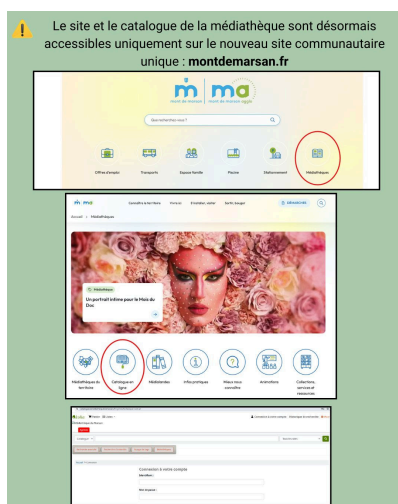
Le site et le catalogue de la médiathèque sont désormais accessibles uniquement sur le nouveau site communautaire unique : **montdemarsan.fr**

m | ma
mont de marsan | mont de marsan agglo

Que recherchez-vous ?

Offres d'emploi
Transports
Espace famille
Piscine
Stationnement
Médiathèques

m | ma
Connaître le territoire
Vivre ici
S'installer, visiter
Sortir, bouger

Accueil > Médiathèques

Médiathèques
Un portrait intime pour le Mois du Doc

Médiathèques du territoire
Catalogue en ligne
Médiathèques
Infos pratiques
Mieux vous connaître
Animations
Collections, services et ressources

Connexion à votre compte
Identifiant :
Mot de passe :